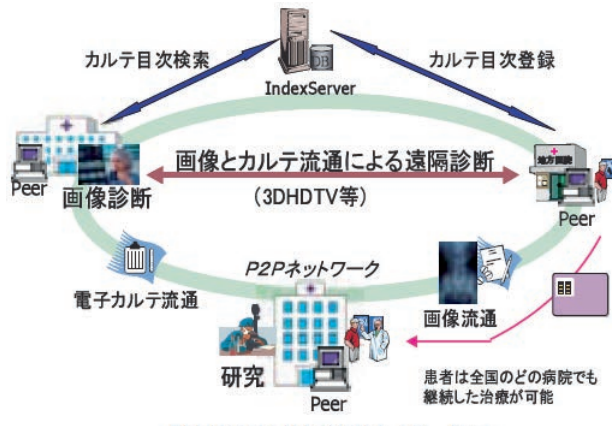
カルテ目次検索

カルテ目次登録

DB

IndexServer

画像とカルテ流通による遠隔診断

(3DHDTV等)

Peer

画像診断

地方病院

Peer

P2Pネットワーク

電子カルテ流通

画像流通

研究

Peer

患者は全国のどの病院でも継続した治療が可能